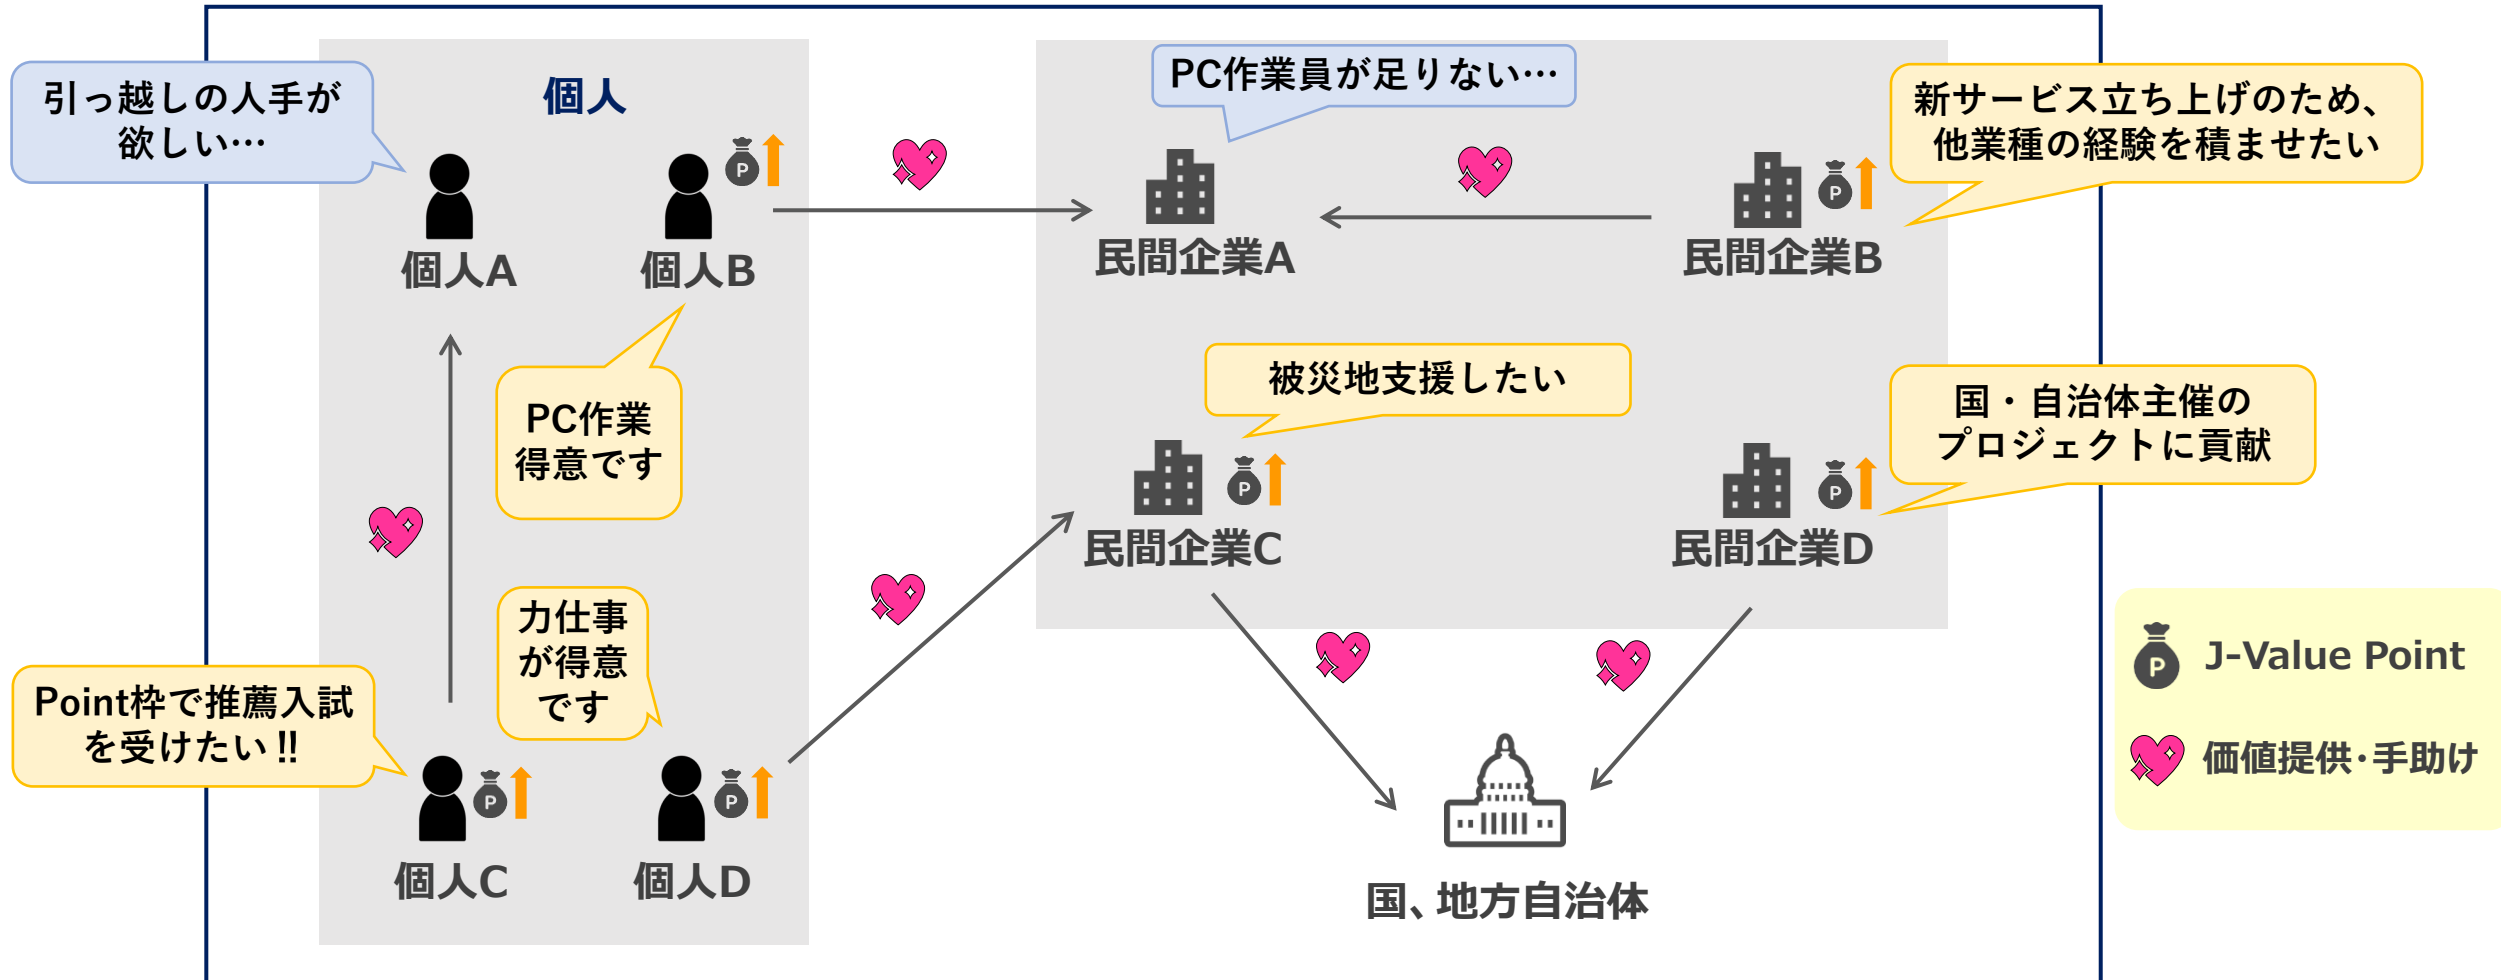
個人

引っ越しの人手が欲しい…

個人A

P

個人B

PC作業得意です

力仕事が得意です

Point枠で推薦入試を受けたい‼

P

個人C

P

個人D

PC作業員が足りない…

民間企業A

新サービス立ち上げのため、他業種の経験を積ませたい

P

民間企業B

被災地支援したい

P

民間企業C

国・自治体主催のプロジェクトに貢献

P

民間企業D

国、地方自治体

P J-Value Point

価値提供・手助け